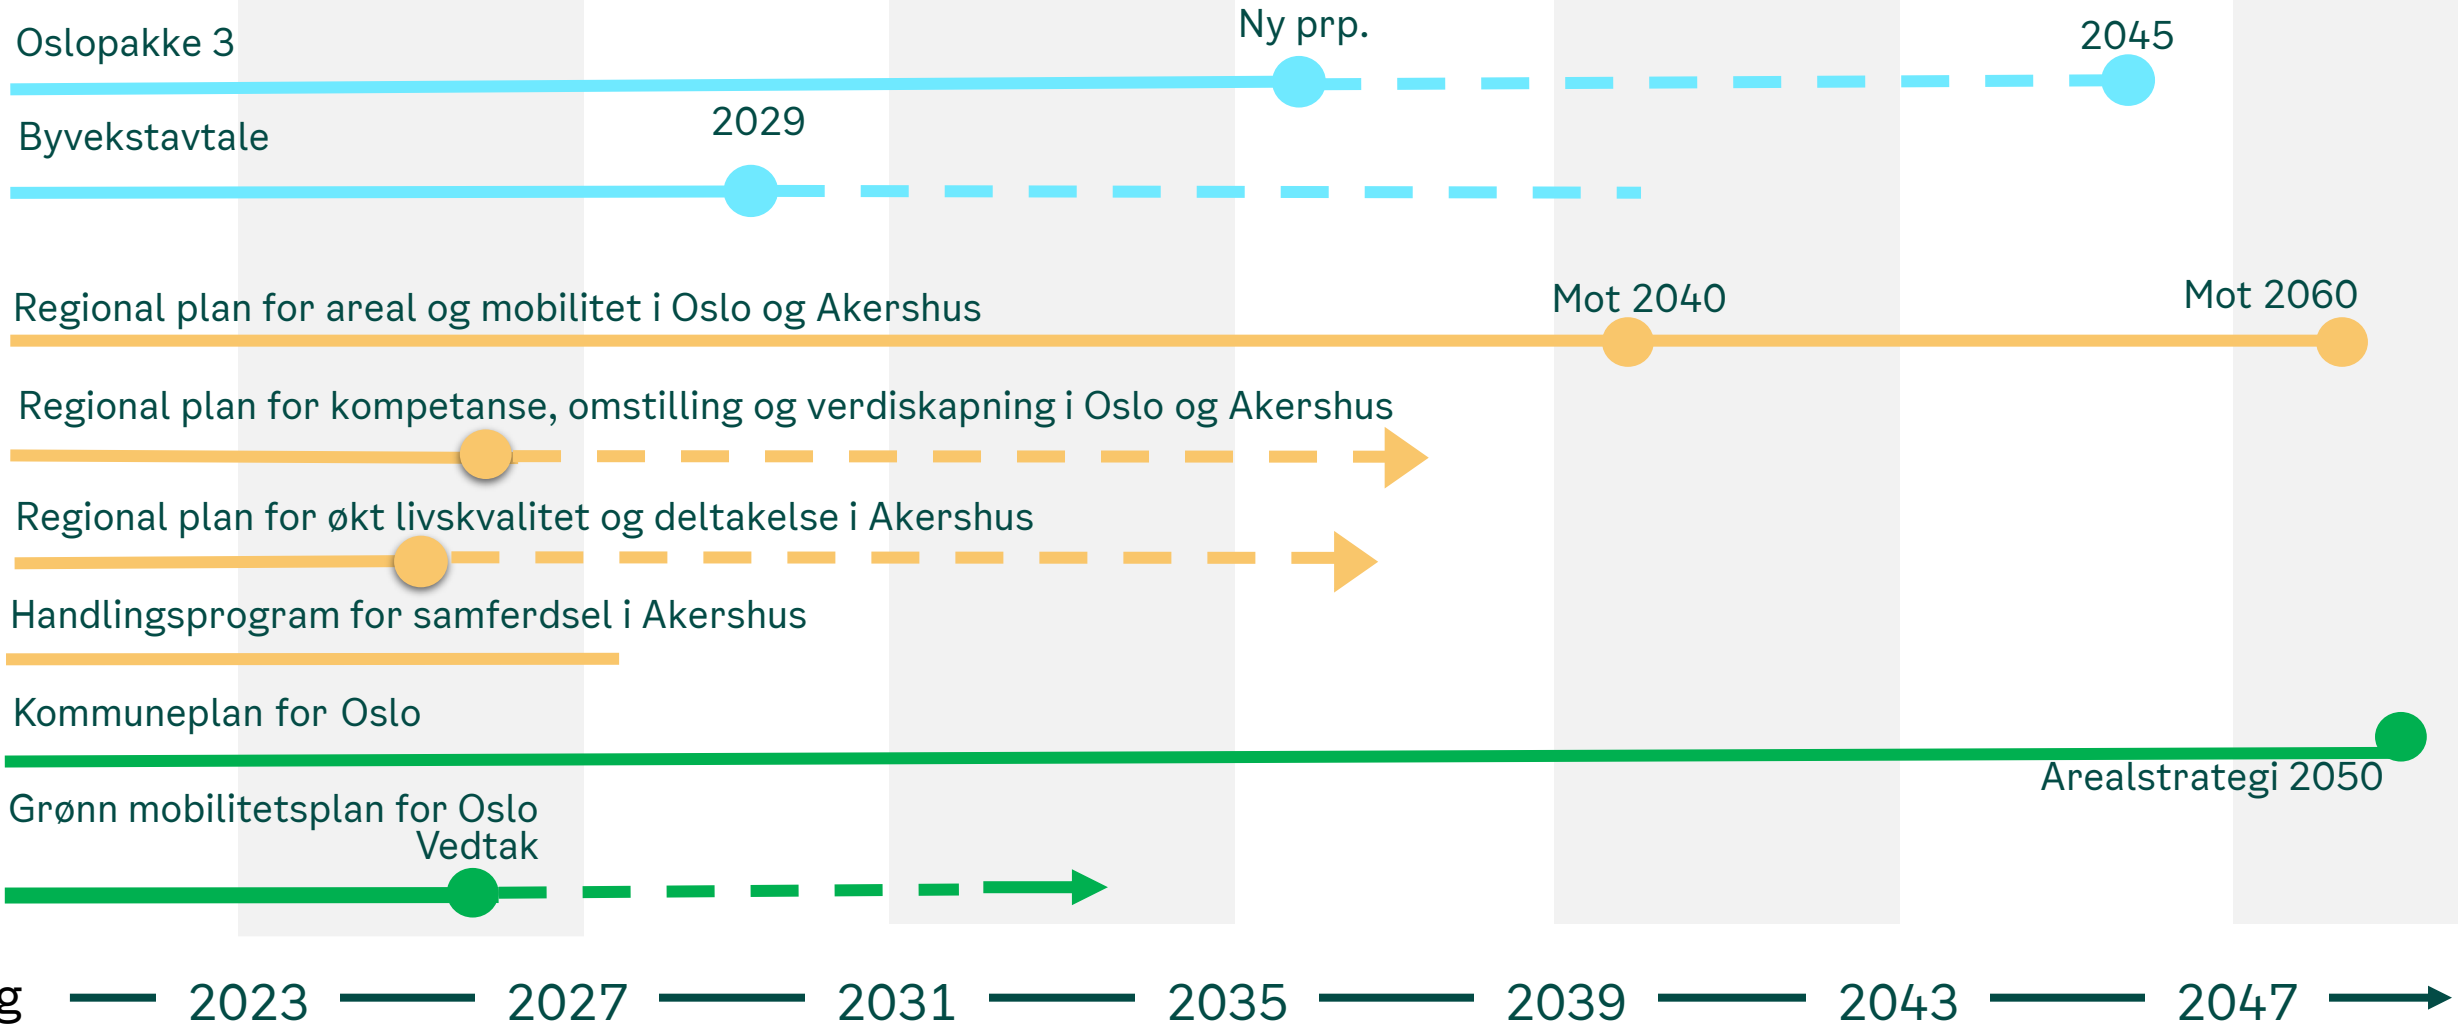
Oslopakke 3

Ny prp.

2045

Byvekstavtale

2029

Regional plan for areal og mobilitet i Oslo og Akershus

Mot 2040

Mot 2060

Regional plan for kompetanse, omstilling og verdiskapning i Oslo og Akershus

Regional plan for økt livskvalitet og deltakelse i Akershus

Handlingsprogram for samferdsel i Akershus

Kommuneplan for Oslo

Arealstrategi 2050

Grønn mobilitetsplan for Oslo

Vedtak

g 2023 2027 2031 2035 2039 2043 2047